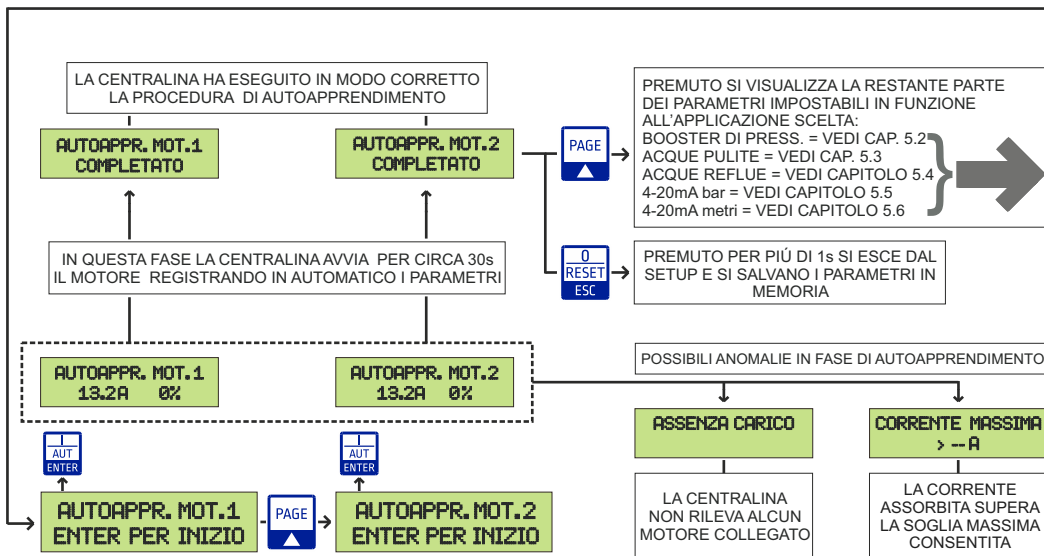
LA CENTRALINA HA ESEGUITO IN MODO CORRETTO LA PROCEDURA DI AUTOAPPRENDIMENTO

AUTOAPPR. MOT.1
COMPLETATO

AUTOAPPR. MOT.2
COMPLETATO

PAGE

PREMUTO SI VISUALIZZA LA RESTANTE PARTE DEI PARAMETRI IMPOSTABILI IN FUNZIONE ALL'APPLICAZIONE SCELTA:
BOOSTER DI PRESS. = VEDI CAP. 5.2
ACQUE PULITE = VEDI CAP. 5.3
ACQUE REFLUE = VEDI CAPITOLO 5.4
4-20mA bar = VEDI CAPITOLO 5.5
4-20mA metri = VEDI CAPITOLO 5.6

IN QUESTA FASE LA CENTRALINA AVVIA PER CIRCA 30s IL MOTORE REGISTRANDO IN AUTOMATICO I PARAMETRI

0
RESET
ESC

PREMUTO PER PIÚ DI 1s SI ESCE DAL SETUP E SI SALVANO I PARAMETRI IN MEMORIA

AUTOAPPR. MOT.1
13.2A 0%

AUTOAPPR. MOT.2
13.2A 0%

POSSIBILI ANOMALIE IN FASE DI AUTOAPPRENDIMENTO

ASSENZA CARICO

CORRENTE MASSIMA
> --A

AUT
ENTER

AUT
ENTER

AUTOAPPR. MOT.1
ENTER PER INIZIO

PAGE

AUTOAPPR. MOT.2
ENTER PER INIZIO

LA CENTRALINA NON RILEVA ALCUN MOTORE COLLEGATO

LA CORRENTE ASSORBITA SUPERA LA SOGLIA MASSIMA CONSENTITA